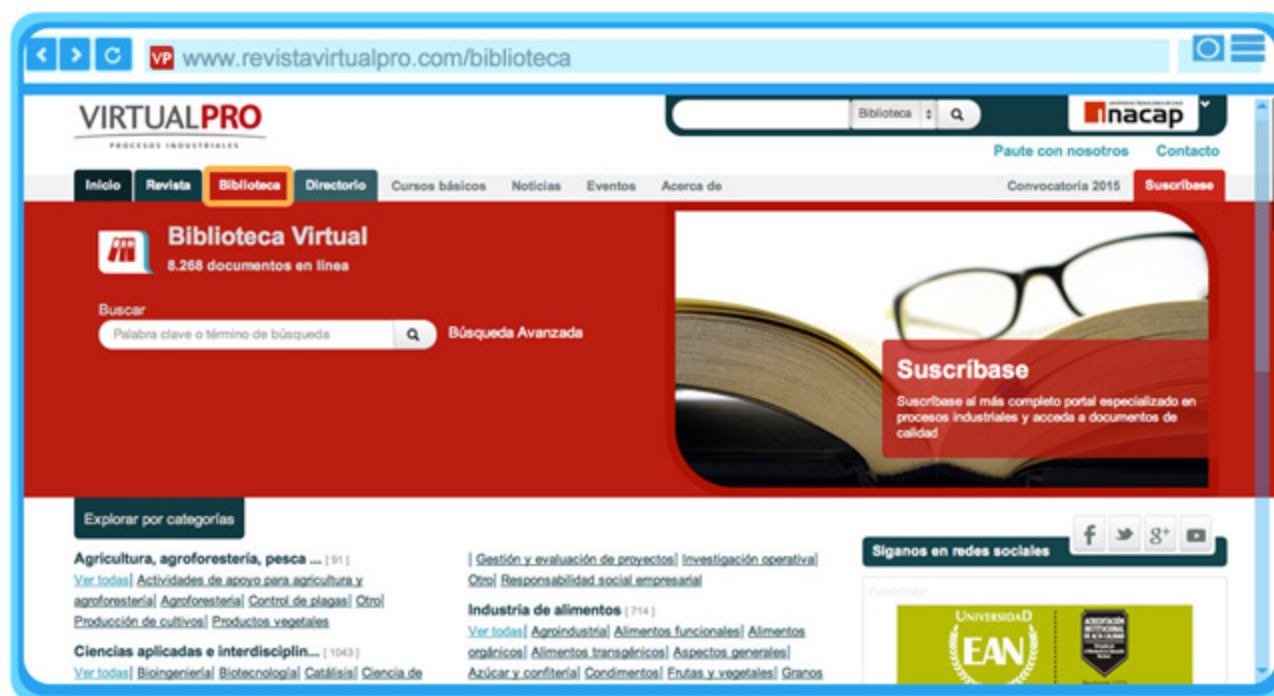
VP www.revistavirtualpro.com/biblioteca

VIRTUALPRO
PROCESOS INDUSTRIALES

Biblioteca

nacap

Paute con nosotros Contacto

Inicio Revista Biblioteca Directorio Cursos básicos Noticias Eventos Acerca de Convocatoria 2015 Suscríbase

Biblioteca Virtual
8.268 documentos en línea

Buscar
Palabra clave o término de búsqueda
Búsqueda Avanzada

Suscríbase
Suscríbase al más completo portal especializado en procesos industriales y acceda a documentos de calidad

Explorar por categorías

Agricultura, agroforestería, pesca ... [ 91 ]
Ver todas| Actividades de apoyo para agricultura y agroforestería| Agroforestería| Control de plagas| Otro| Producción de cultivos| Productos vegetales

Ciencias aplicadas e interdisciplin... [ 1043 ]
Ver todas| Bioingeniería| Biotecnología| Catálisis| Ciencia de

| Gestión y evaluación de proyectos| Investigación operativa| Otro| Responsabilidad social empresarial

Industria de alimentos [ 714 ]
Ver todas| Agroindustria| Alimentos funcionales| Alimentos orgánicos| Alimentos transgénicos| Aspectos generales| Azúcar y confitería| Condimentos| Frutas y vegetales| Granos

Síganos en redes sociales

Publicidad

UNIVERSIDAD
EAN